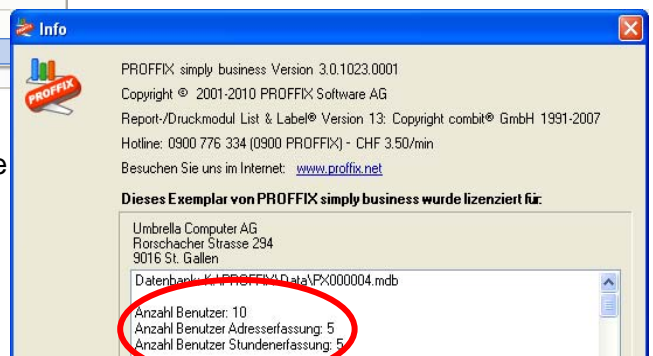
Info

PROFFIX

PROFFIX simply business Version 3.0.1023.0001

Copyright © 2001-2010 PROFFIX Software AG

Report-/Druckmodul List & Label® Version 13: Copyright combit® GmbH 1991-2007

Hotline: 0900 776 334 (0900 PROFFIX) - CHF 3.50/min

Besuchen Sie uns im Internet: www.proffix.net

Dieses Exemplar von PROFFIX simply business wurde lizenziert für:

Umbrella Computer AG
Rorschacher Strasse 294
9016 St. Gallen

Datenbank: K:\PROFFIX\Data\PX000004.mdb

Anzahl Benutzer: 10
Anzahl Benutzer Adresserfassung: 5
Anzahl Benutzer Stundenerfassung: 5